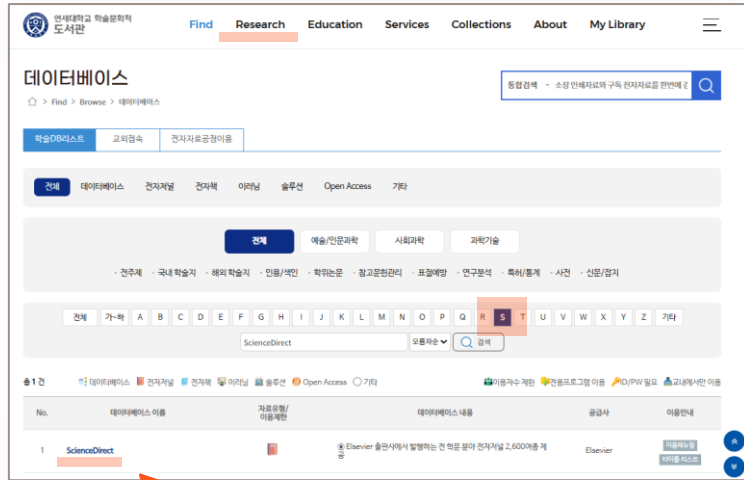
연세대학교 학술문화처
도서관

Find Research Education Services Collections About My Library

데이터베이스

Find > Browse > 데이터베이스

통합검색 - 소장 인쇄자료와 구독 전자자료를 한번에 검

학술DB리스트 교외접속 전자자료공정이용

전체 데이터베이스 전자저널 전자책 이러닝 솔루션 Open Access 기타

전체 예술/인문과학 사회과학 과학기술

· 전주제 · 국내 학술지 · 해외 학술지 · 인용/색인 · 학위논문 · 참고문헌관리 · 표절예방 · 연구분석 · 특허/통계 · 사전 · 신문/잡지

전체 가~하 A B C D E F G H I J K L M N O P Q R S T U V W X Y Z 기타

ScienceDirect 오름차순 검색

총 1 건 데이터베이스 전자저널 전자책 이러닝 솔루션 Open Access 기타 이용자수 제한 전용프로그램 이용 ID/PW 필요 교내에서만 이용

| No. | 데이터베이스 이름 | 자료유형/이용제한 | 데이터베이스 내용 | 공급사 | 이용안내 |
|---|---|---|---|---|---|
| 1 | ScienceDirect | | Elsevier 출판사에서 발행하는 전 학문 분야 전자저널 2,600여종 제공 | Elsevier | 이용매뉴얼 타이틀 리스트 |